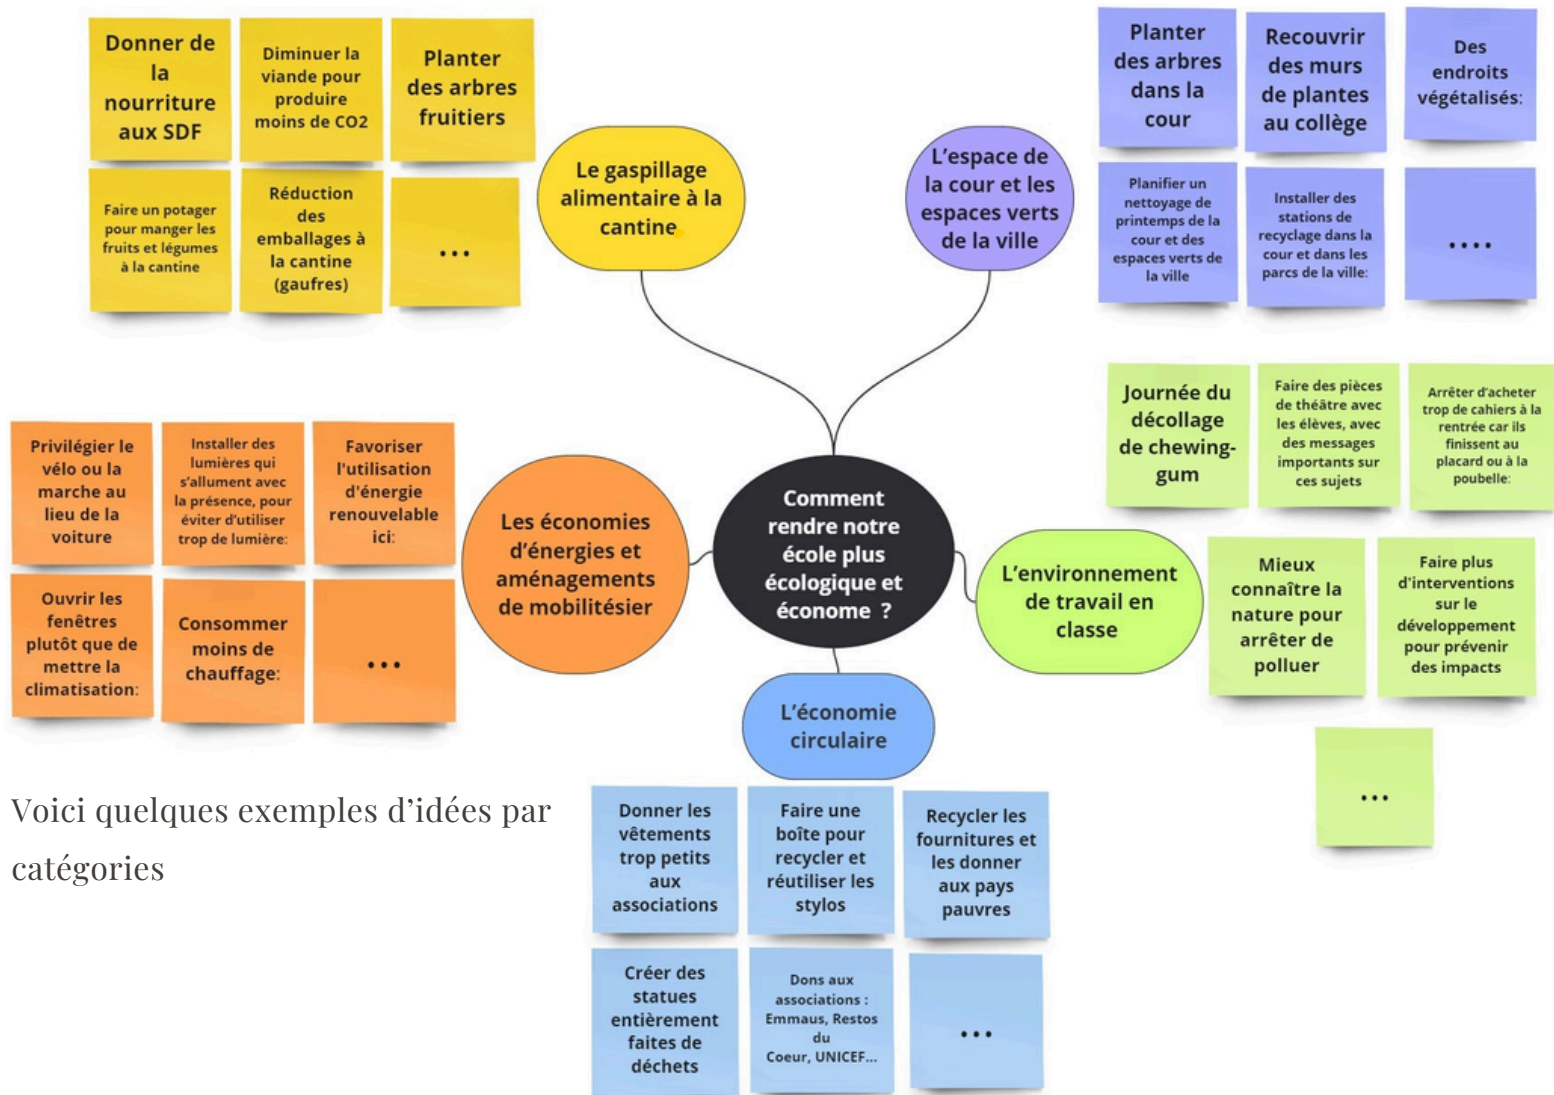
Comment rendre notre école plus écologique et économe ?

Le gaspillage alimentaire à la cantine

Donner de la nourriture aux SDF

Diminuer la viande pour produire moins de CO2

Planter des arbres fruitiers

Faire un potager pour manger les fruits et légumes à la cantine

Réduction des emballages à la cantine (gaufres)

...

L'espace de la cour et les espaces verts de la ville

Planter des arbres dans la cour

Recouvrir des murs de plantes au collège

Des endroits végétalisés:

Planifier un nettoyage de printemps de la cour et des espaces verts de la ville

Installer des stations de recyclage dans la cour et dans les parcs de la ville:

....

Les économies d'énergies et aménagements de mobilitésier

Privilégier le vélo ou la marche au lieu de la voiture

Installer des lumières qui s'allument avec la présence, pour éviter d'utiliser trop de lumière:

Favoriser l'utilisation d'énergie renouvelable ici:

Ouvrir les fenêtres plutôt que de mettre la climatisation:

Consommer moins de chauffage:

...

L'environnement de travail en classe

Journée du décollage de chewing-gum

Faire des pièces de théâtre avec les élèves, avec des messages importants sur ces sujets

Arrêter d'acheter trop de cahiers à la rentrée car ils finissent au placard ou à la poubelle:

Mieux connaître la nature pour arrêter de polluer

Faire plus d'interventions sur le développement pour prévenir des impacts

...

L'économie circulaire

Donner les vêtements trop petits aux associations

Faire une boîte pour recycler et réutiliser les stylos

Recycler les fournitures et les donner aux pays pauvres

Créer des statues entièrement faites de déchets

Dons aux associations : Emmaus, Restos du Coeur, UNICEF...

...

Voici quelques exemples d'idées par catégories